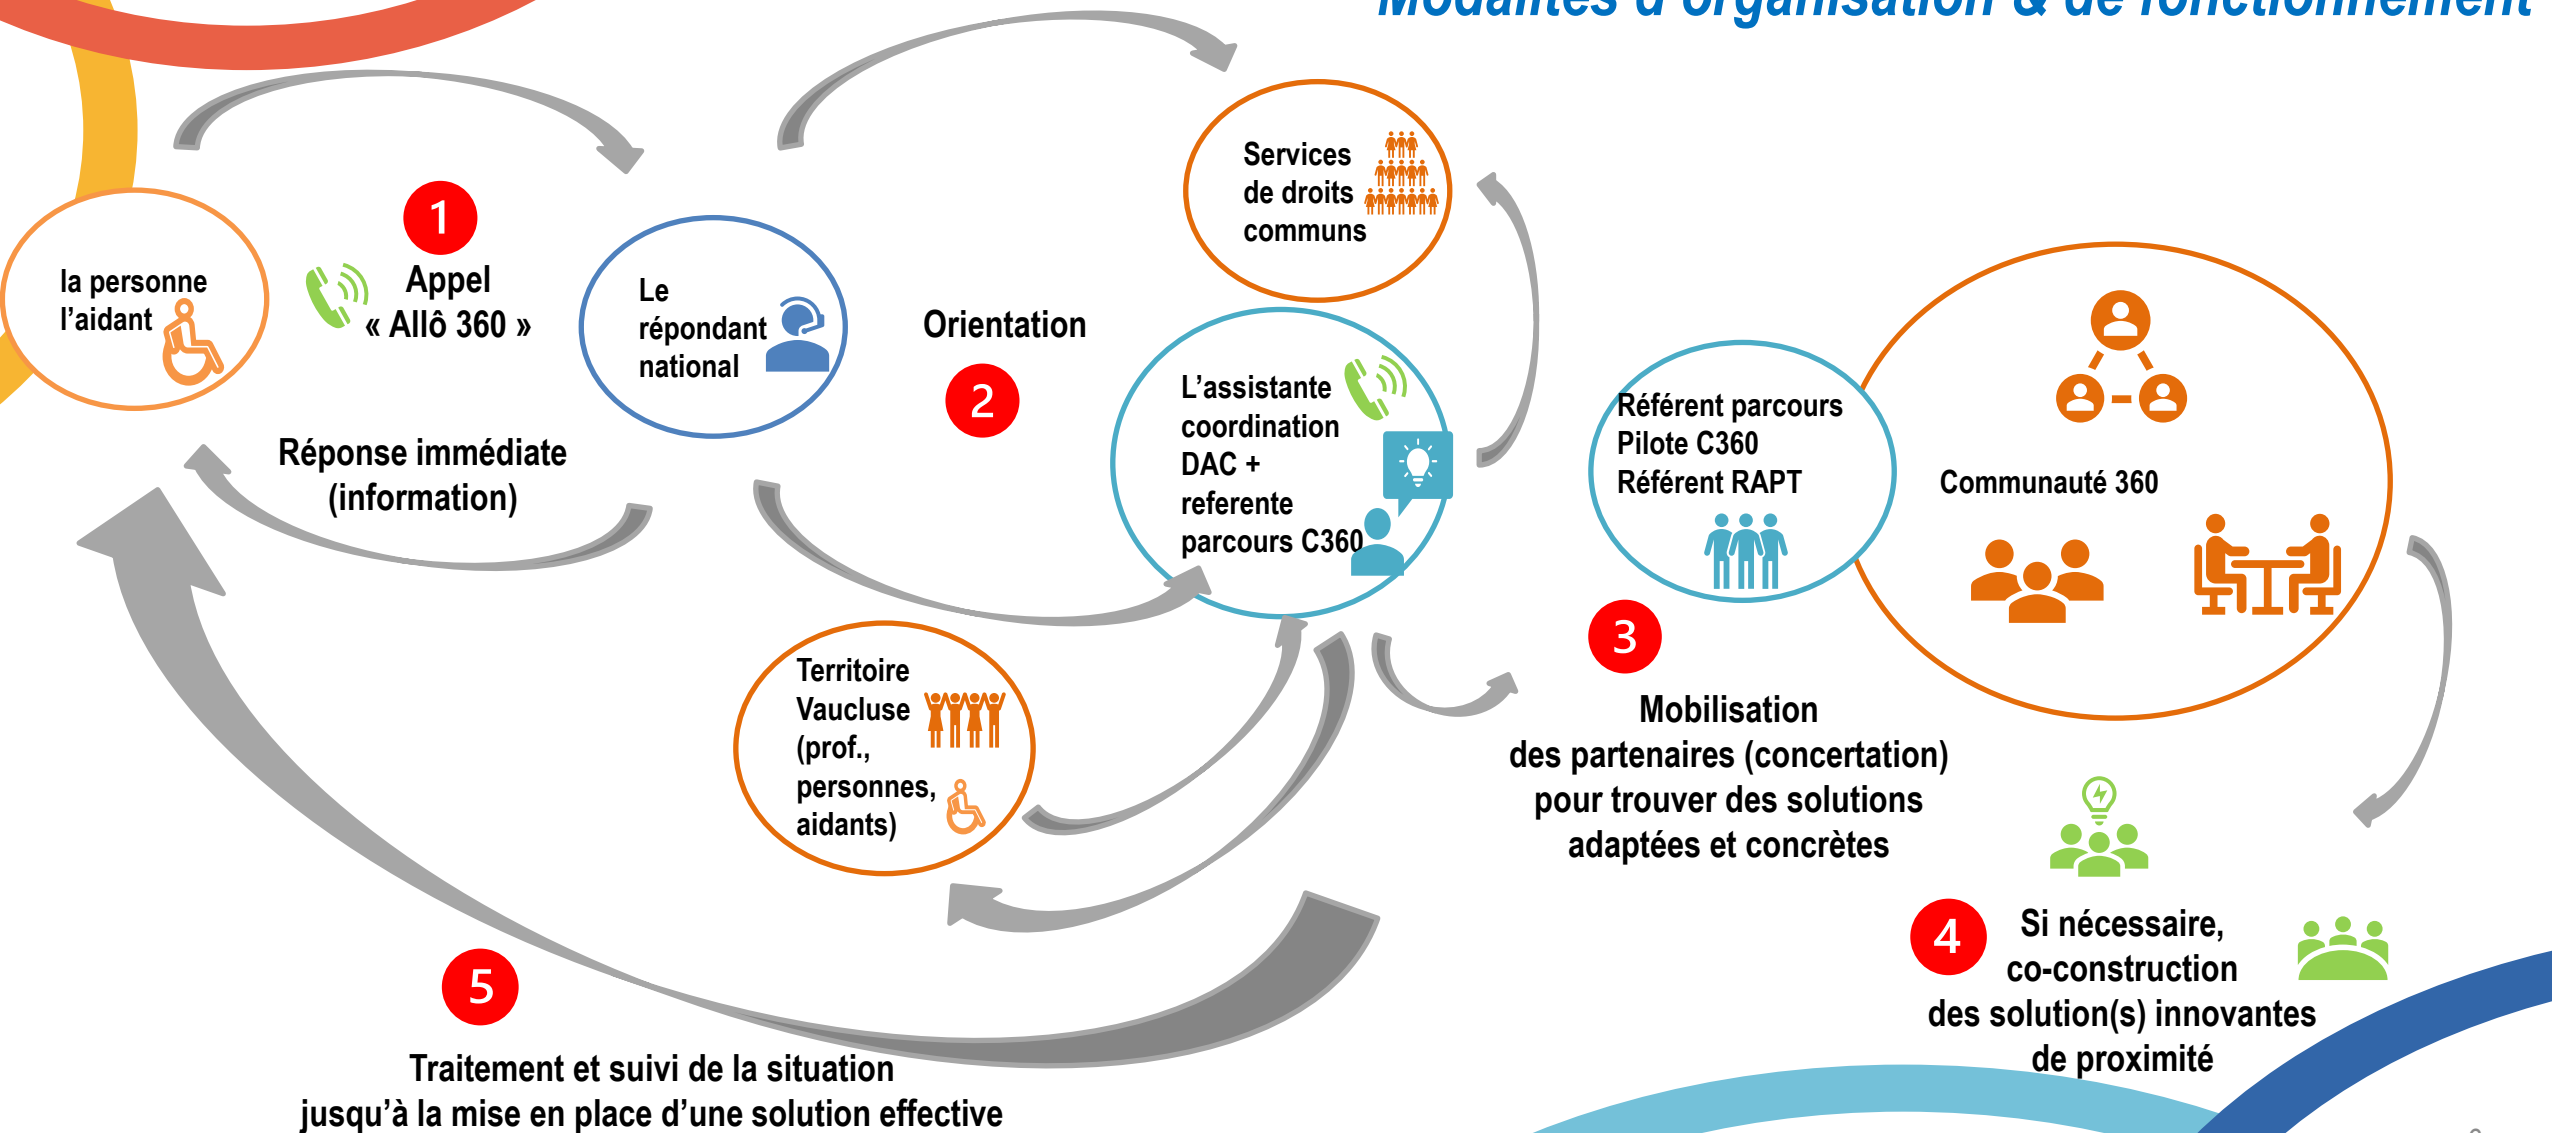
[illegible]

la personne l'aidant

1

Appel « Allô 360 »

Le répondant national

Réponse immédiate (information)

Orientation

2

Services de droits communs

L'assistante coordination DAC + referente parcours C360

Territoire Vaucluse (prof., personnes, aidants)

Référent parcours Pilote C360 Référent RAPT

Communauté 360

3

Mobilisation des partenaires (concertation) pour trouver des solutions adaptées et concrètes

4

Si nécessaire, co-construction des solution(s) innovantes de proximité

5

Traitement et suivi de la situation jusqu'à la mise en place d'une solution effective